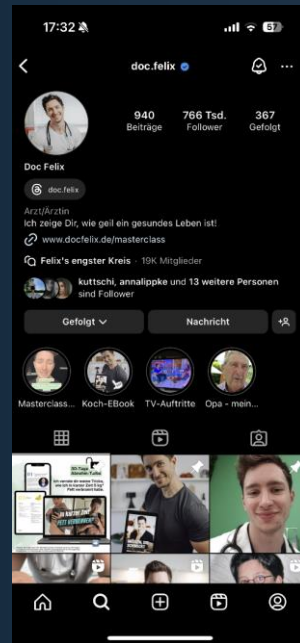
17:32 57

doc.felix

940 Beiträge
766 Tsd. Follower
367 Gefolgt

Doc Felix

doc.felix

Arzt/Ärztin
Ich zeige Dir, wie geil ein gesundes Leben ist!
www.docfelix.de/masterclass

Felix's engster Kreis · 19K Mitglieder

kuttschi, annalippke und 13 weitere Personen sind Follower

Gefolgt
Nachricht

Masterclass...
Koch-EBook
TV-Auftritte
Opa - mein...